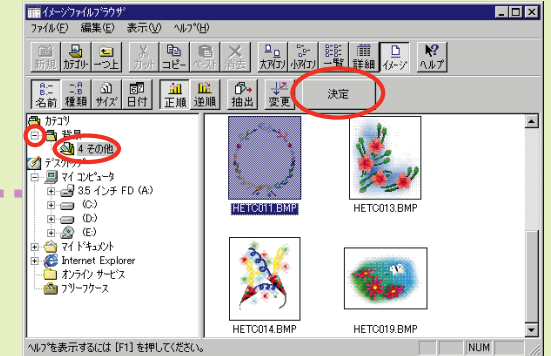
イメージファイルブラウザ
ファイル(F) 編集(E) 表示(V) ヘルプ(H)
新規 カテゴリ 一つ上 カット コピー ペースト 消去 大アイコン 小アイコン 一覧 詳細 イメージ ヘルプ
名前 種類 サイズ 日付 正順 逆順 抽出 変更 決定
カテゴリ
背景
4 その他
デスクトップ
マイ コンピュータ
3.5 インチ FD (A:)
(C:)
(D:)
(E:)
マイ ドキュメント
Internet Explorer
オンライン サービス
ブリーフケース
HETC011.BMP
HETC013.BMP
HETC014.BMP
HETC019.BMP
ヘルプを表示するには [F1] を押してください。
NUM